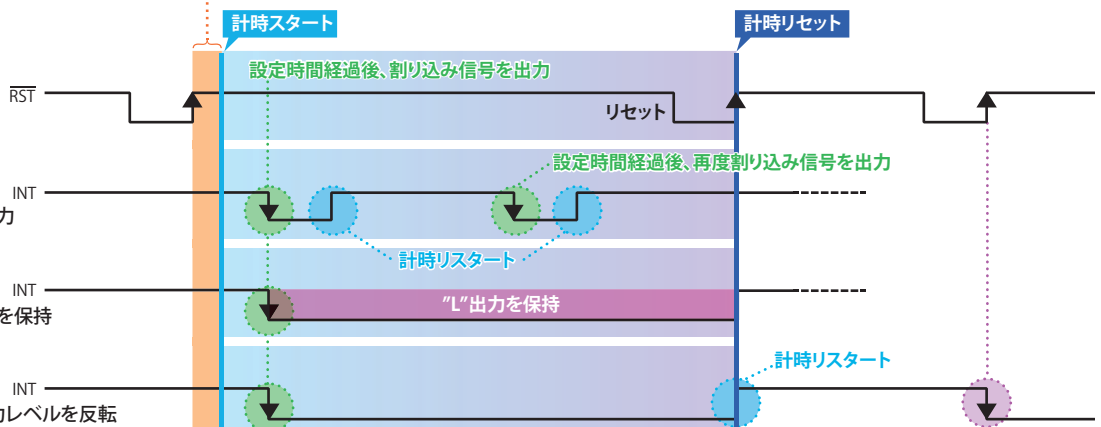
計時スタート

計時リセット

設定時間経過後、割り込み信号を出力

$\overline{RST}$

リセット

設定時間経過後、再度割り込み信号を出力

INT

力

計時リスタート

INT

を保持

"L"出力を保持

計時リスタート

INT

カレベルを反転